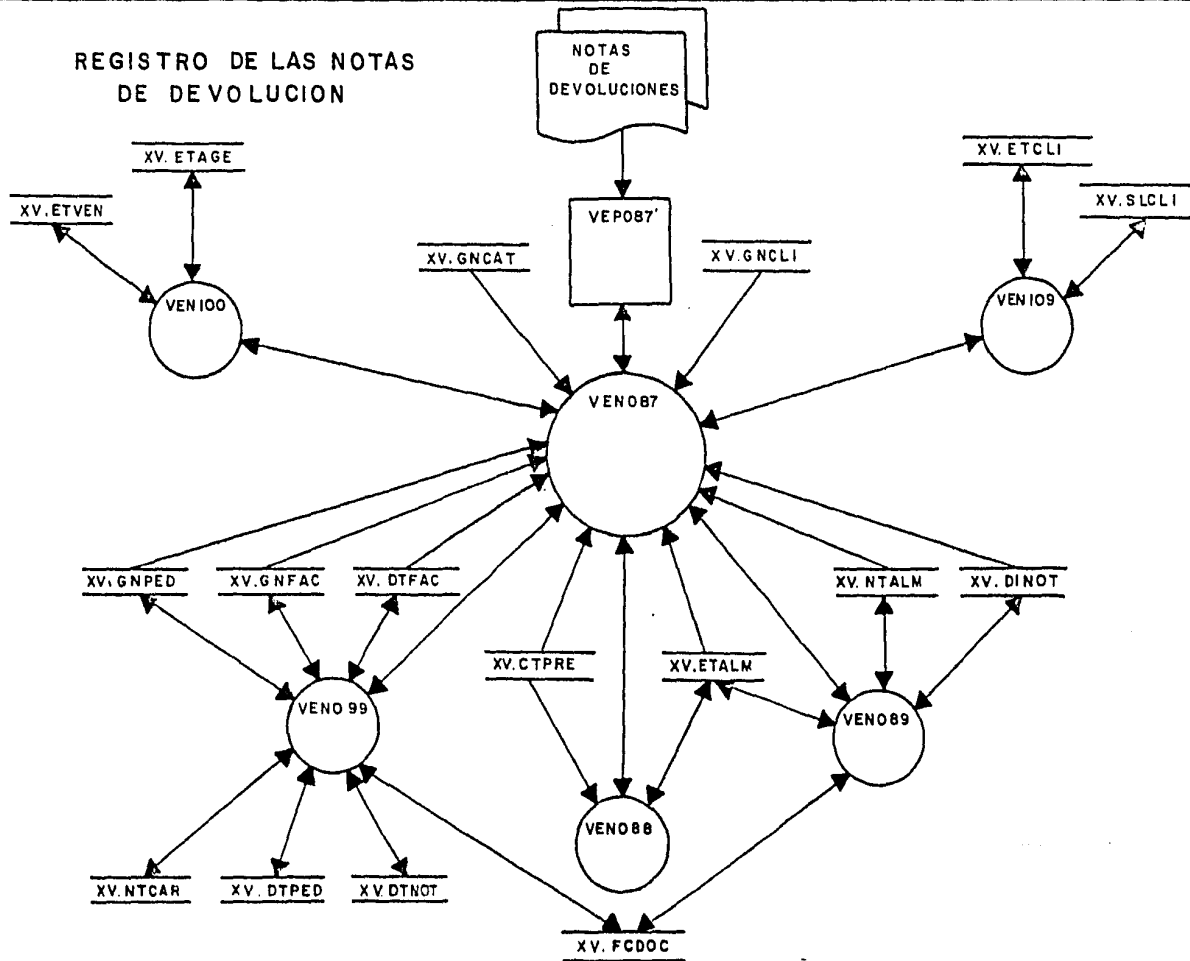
REGISTRO DE LAS NOTAS DE DEVOLUCION

NOTAS DE DEVOLUCIONES

XV. ETAGE

XV. ETVEN

VEP087'

XV. ETCLI

XV. SLCLI

XV. GNCAT

XV. GNCLI

VEN100

VEN109

VEN087

XV. GNPED

XV. GNFAC

XV. DTFAC

XV. NTALM

XV. DINOT

XV. CTPRE

XV. ETALM

VEN099

VEN089

VEN088

XV. NTCAR

XV. DTPED

XV. DTNOT

XV. FCDOC